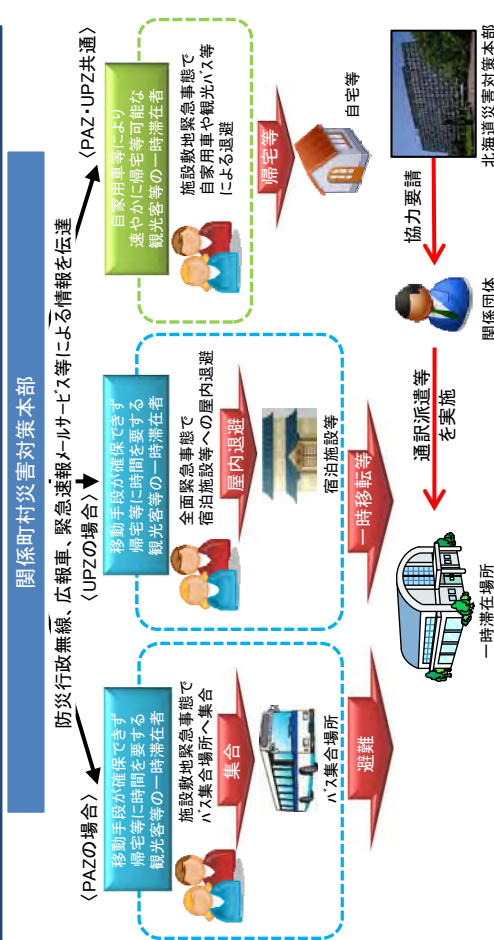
関係町村災害対策本部

防災行政無線、広報車、緊急速報メールサービス等による情報を伝達

〈PAZの場合〉

移動手段が確保できず帰宅等に時間を要する観光客等の一時滞在者

施設敷地緊急事態でバス集合場所へ集合

集合

バス集合場所

避難

〈UPZの場合〉

移動手段が確保できず帰宅等に時間を要する観光客等の一時滞在者

全面緊急事態で宿泊施設等への屋内退避

屋内退避

宿泊施設等

一時移転等

一時滞在場所

〈PAZ・UPZ共通〉

自家用車等により速やかに帰宅等可能な観光客等の一時滞在者

施設敷地緊急事態で自家用車や観光バス等による退避

帰宅等

自宅等

北海道災害対策本部

協力要請

関係団体

通訳派遣等を実施